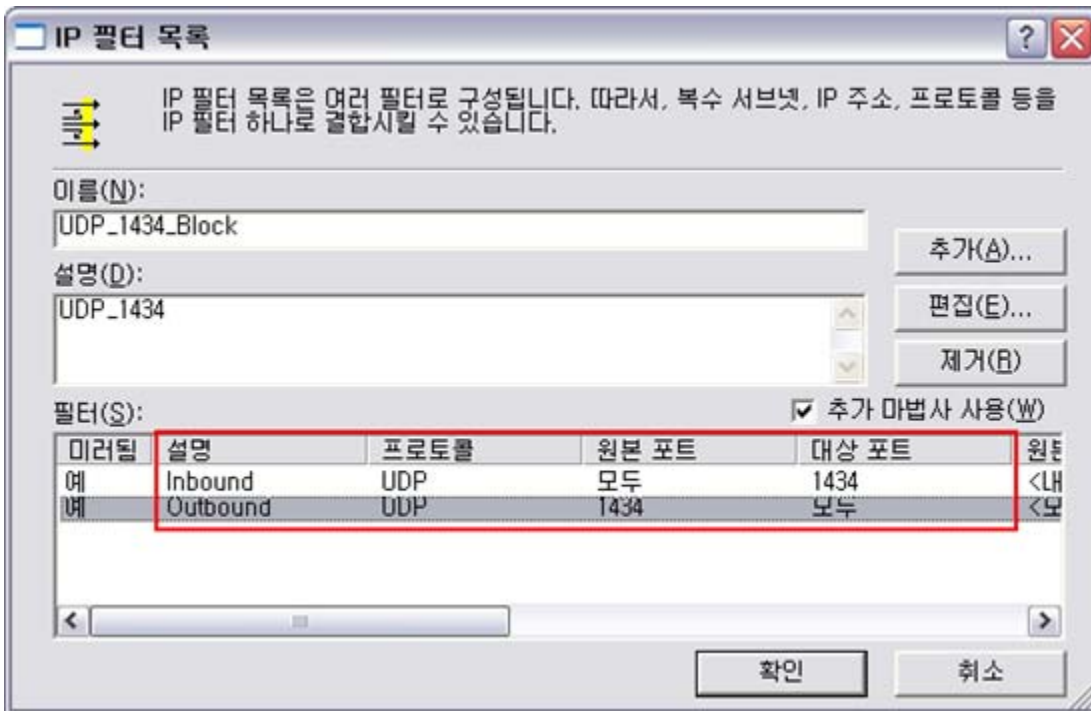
IP 필터 목록

IP 필터 목록은 여러 필터로 구성됩니다. 따라서, 복수 서브넷, IP 주소, 프로토콜 등을 IP 필터 하나로 결합시킬 수 있습니다.

이름(N):
UDP_1434_Block

설명(D):
UDP_1434

추가(A)...
편집(E)...
제거(R)

필터(S):
추가 마법사 사용(W)

| 미러됨 | 설명 | 프로토콜 | 원본 포트 | 대상 포트 | 원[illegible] |
|---|---|---|---|---|---|
| 예 | Inbound | UDP | 모두 | 1434 | <내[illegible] |
| 예 | Outbound | UDP | 1434 | 모두 | <모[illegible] |

확인
취소